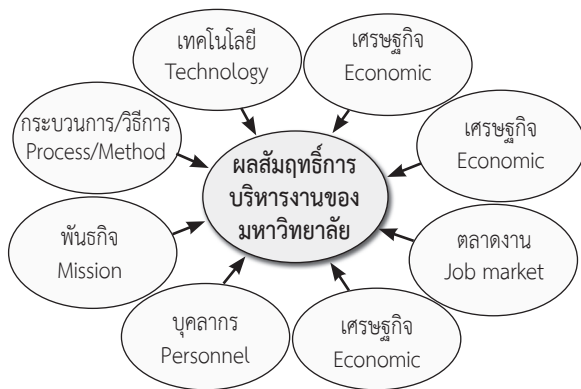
เทคโนโลยี
Technology

เศรษฐกิจ
Economic

กระบวนการ/วิธีการ
Process/Method

ผลสัมฤทธิ์การบริหารงานของมหาวิทยาลัย

เศรษฐกิจ
Economic

พันธกิจ
Mission

ตลาดงาน
Job market

บุคลากร
Personnel

เศรษฐกิจ
Economic